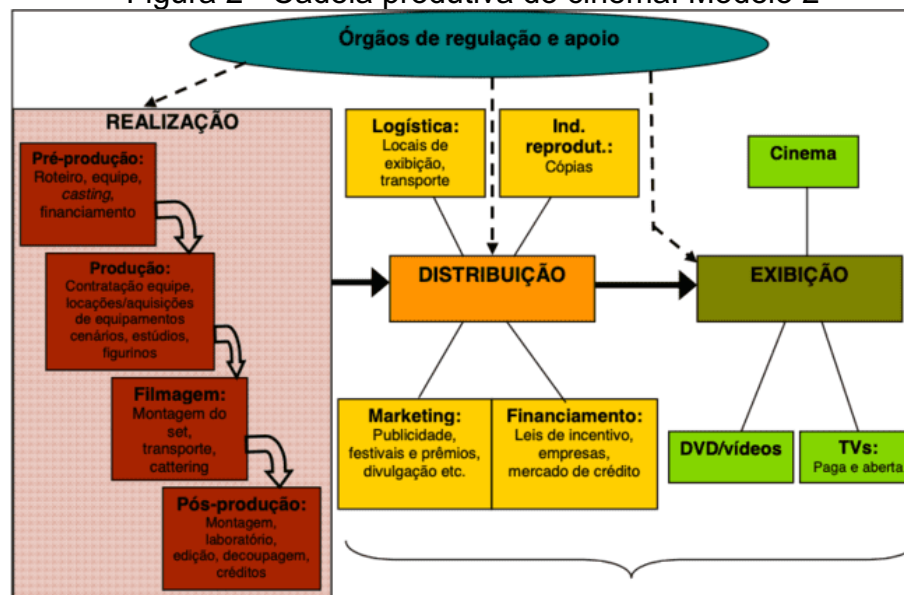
Figura 2 – Cadeia produtiva do cinema: Modelo 2

Órgãos de regulação e apoio

REALIZAÇÃO

Pré-produção: Roteiro, equipe, casting, financiamento

Produção: Contratação equipe, locações/aquisições de equipamentos cenários, estúdios, figurinos

Filmagem: Montagem do set, transporte, cattering

Pós-produção: Montagem, laboratório, edição, decoupagem, créditos

Logística: Locais de exibição, transporte

Ind. reprodut.: Cópias

DISTRIBUIÇÃO

Marketing: Publicidade, festivais e prêmios, divulgação etc.

Financiamento: Leis de incentivo, empresas, mercado de crédito

Cinema

EXIBIÇÃO

DVD/vídeos

TVs: Paga e aberta